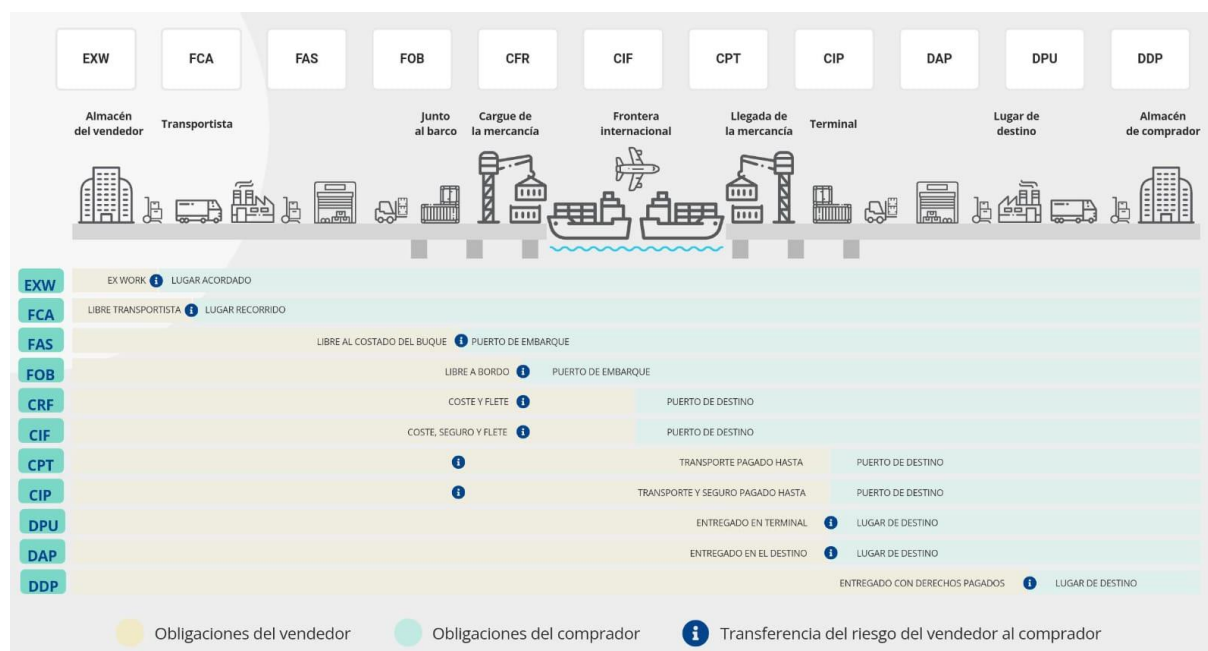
EXW FCA FAS FOB CFR CIF CPT CIP DAP DPU DDP

Almacén del vendedor
Transportista
Junto al barco
Cargue de la mercancía
Frontera internacional
Llegada de la mercancía
Terminal
Lugar de destino
Almacén de comprador

| | | |
|---|---|---|
| EXW | EX WORK | LUGAR ACORDADO |
| FCA | LIBRE TRANSPORTISTA | LUGAR RECORRIDO |
| FAS | LIBRE AL COSTADO DEL BUQUE | PUERTO DE EMBARQUE |
| FOB | LIBRE A BORDO | PUERTO DE EMBARQUE |
| CRF | COSTE Y FLETE | PUERTO DE DESTINO |
| CIF | COSTE, SEGURO Y FLETE | PUERTO DE DESTINO |
| CPT | TRANSPORTE PAGADO HASTA | PUERTO DE DESTINO |
| CIP | TRANSPORTE Y SEGURO PAGADO HASTA | PUERTO DE DESTINO |
| DPU | ENTREGADO EN TERMINAL | LUGAR DE DESTINO |
| DAP | ENTREGADO EN EL DESTINO | LUGAR DE DESTINO |
| DDP | ENTREGADO CON DERECHOS PAGADOS | LUGAR DE DESTINO |

Obligaciones del vendedor
Obligaciones del comprador
Transferencia del riesgo del vendedor al comprador